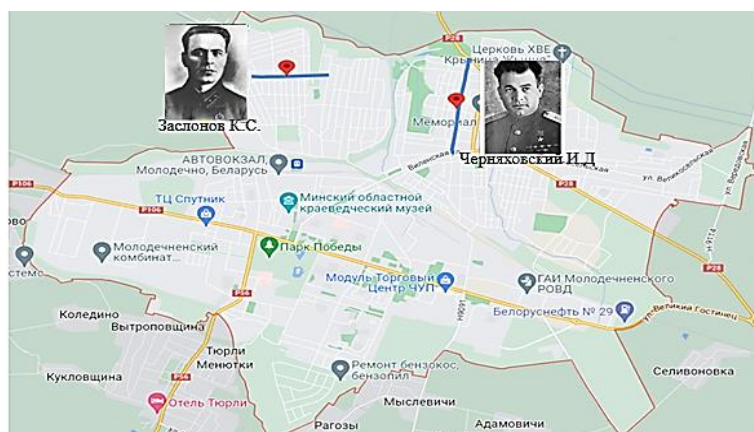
Заслонов К.С.

Черняховский И.Д

P28
Церковь ХВЕ
Крыница Жыцця
Мемориал

АВТОВОКЗАЛ
Молодечно, Беларусь

Виленская

ул. Великосельская
ул. Вячеслава

P106
ТЦ Спутник
P106

Минский областной краеведческий музей

Молодечненский комбинат...

Парк Победы

стемо

P56

Модуль Торговый Центр ЧУП

ГАИ Молодечненского РОВД

P28

Белоруснефть № 29

ул. Великий Гостинец

Коледино
Вытроповщина

Тюрли
Менютки

Кукловщина

Ремонт бензокос, бензопил

Селивоновка

Отель Тюрли

Мыслевичи

Рагозы

Адамовичи